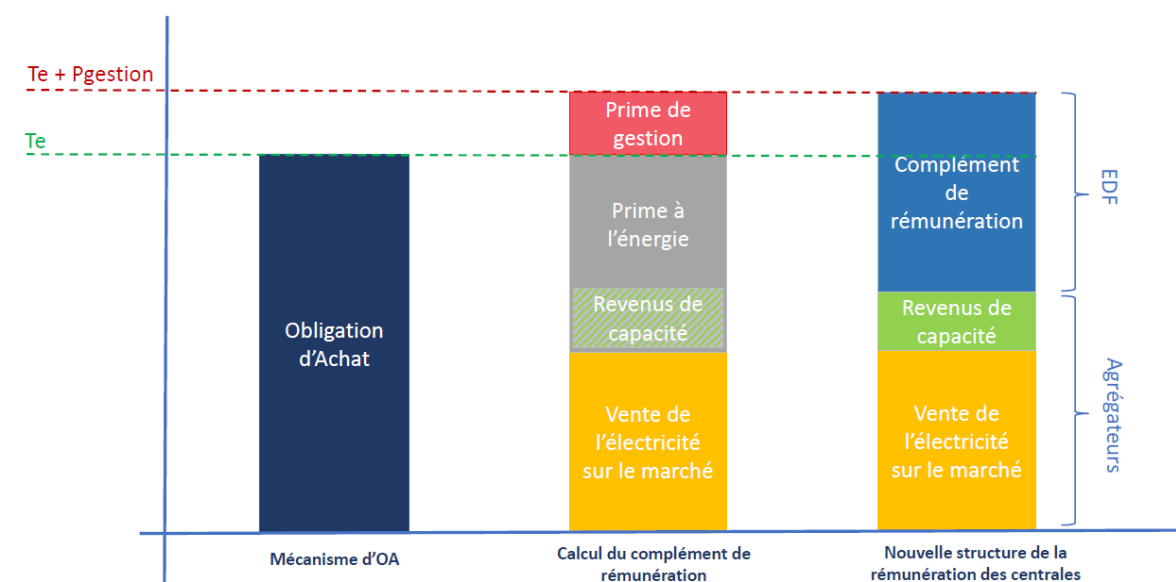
Te + Pgestion

Te

Obligation d’Achat

Prime de gestion

Prime à l’énergie

Revenus de capacité

Vente de l’électricité sur le marché

Complément de rémunération

Revenus de capacité

Vente de l’électricité sur le marché

EDF

Agrégateurs

Mécanisme d’OA

Calcul du complément de rémunération

Nouvelle structure de la rémunération des centrales